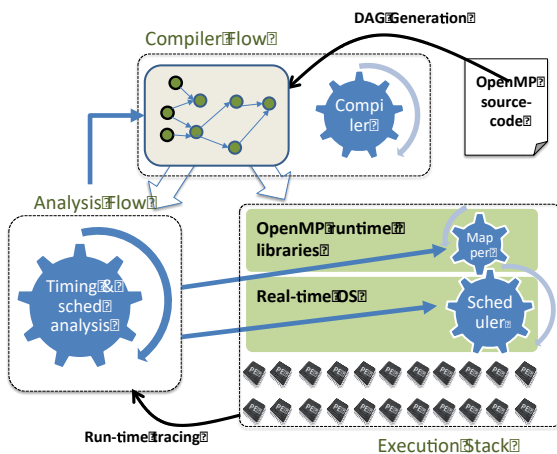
DAG Generation

Compiler Flow

OpenMP source-code

Compiler

Analysis Flow

OpenMP runtime libraries

Mapper

Real-time OS

Scheduler

Timing & sched analysis

PE PE PE PE PE PE PE PE PE PE PE PE
PE PE PE PE PE PE PE PE PE PE PE PE

Run-time tracing

Execution Stack